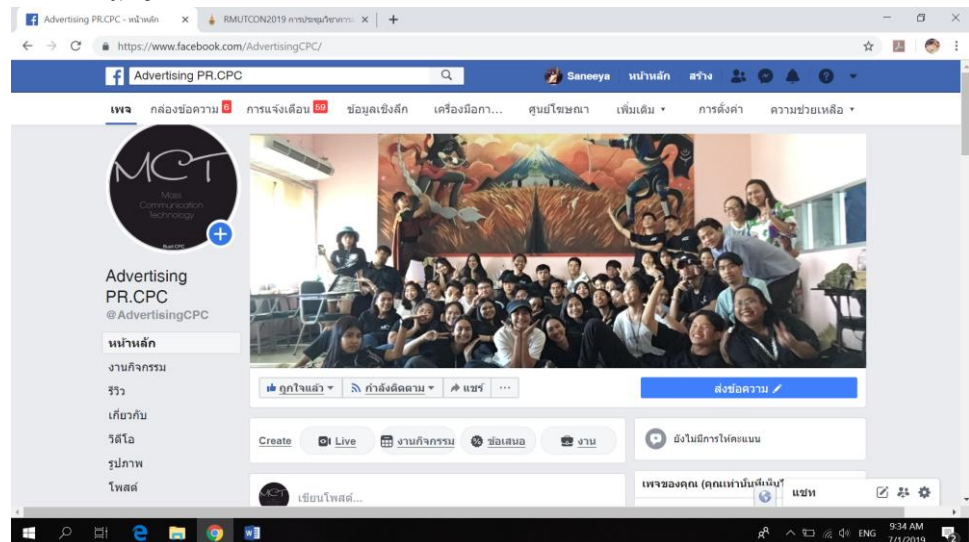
Advertising PR.CPC - หน้าหลัก ×
RMUTCON2019 การประชุมวิชาการ ×
+

https://www.facebook.com/AdvertisingCPC/

Advertising PR.CPC
Saneeya หน้าหลัก สร้าง

เพจ กล่องข้อความ 6 การแจ้งเตือน 59 ข้อมูลเชิงลึก เครื่องมือกา... ศูนย์โฆษณา เพิ่มเติม ▾ การตั้งค่า ความช่วยเหลือ ▾

MCT
Mass Communication Technology

Advertising PR.CPC
@AdvertisingCPC

หน้าหลัก
งานกิจกรรม
รีวิว
เกี่ยวกับ
วิดีโอ
รูปภาพ
โพสต์

ถูกใจแล้ว ▾ กำลังติดตาม ▾ แชร์ ···
ส่งข้อความ

Create Live งานกิจกรรม ข้อเสนอ งาน

ยังไม่มีการให้คะแนน

เขียนโพสต์...

เพจของคุณ (คุณแท่นับที่นับ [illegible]

แชท

ENG 9:34 AM 7/1/2019